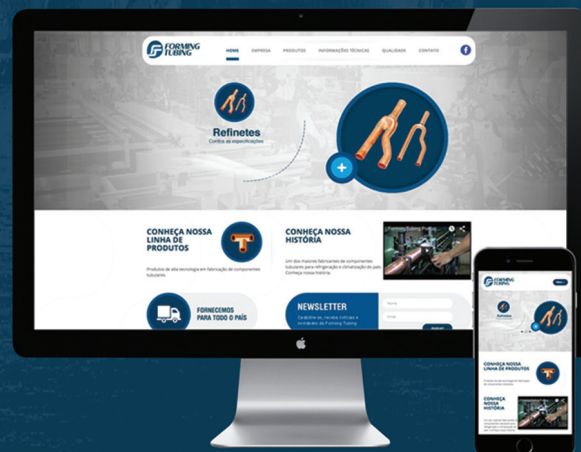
FORMING TUBING

HOME EMPRESA PRODUTOS INFORMAÇÕES TÉCNICAS QUALIDADE CONTATO

Refinetes
Confira as especificações

CONHEÇA NOSSA LINHA DE PRODUTOS

Produtos de alta tecnologia em fabricação de componentes tubulares.

CONHEÇA NOSSA HISTÓRIA

Um dos maiores fabricantes de componentes tubulares para refrigeração e climatização do país. Conheça nossa história.

Forming Tubing Produ...

FORNECEMOS PARA TODO O PAÍS

NEWSLETTER

Cadastre-se, receba notícias e novidades da Forming Tubing

Nome

Email

Assinar

FORMING TUBING

CONHEÇA NOSSA LINHA DE PRODUTOS

CONHEÇA NOSSA HISTÓRIA